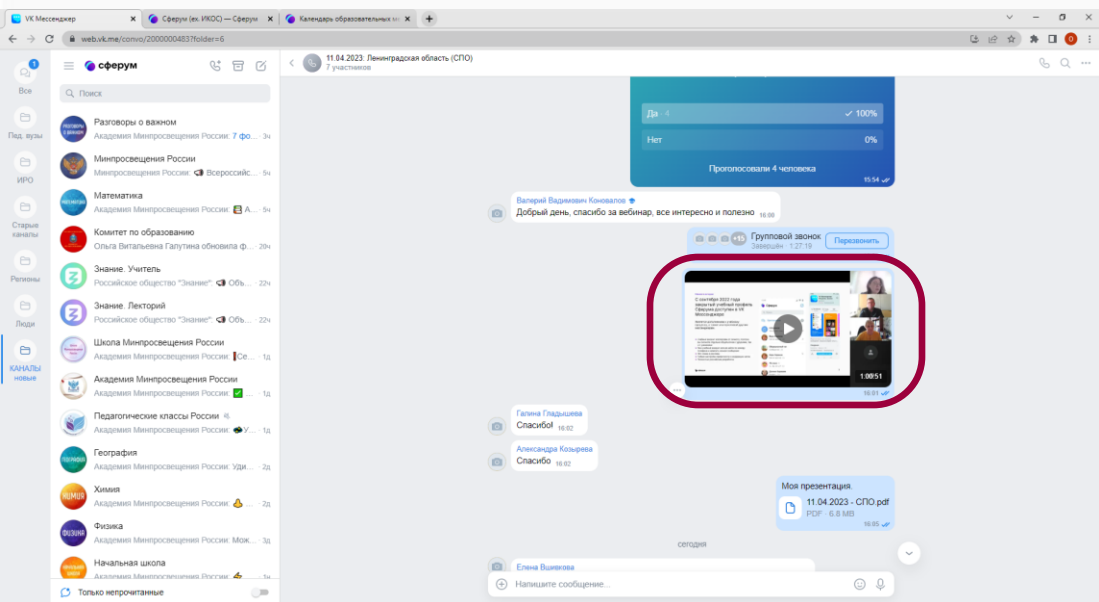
VK Мессенджер | Сферум (ex. ИКОС) — Сферум | Календарь образовательных м

web.vk.me/convo/2000000483?folder=6

сферум

Поиск

Все
Пед. вузы
ИРО
Старые каналы
Регионы
Люди
КАНАЛЫ новые

Разговоры о важном
Академия Минпросвещения России: 7 фо... 3ч

Минпросвещения России
Минпросвещения России: Всероссийс... 5ч

Математика
Академия Минпросвещения России: А... 5ч

Комитет по образованию
Ольга Витальевна Галутина обновила ф... 20ч

Знание. Учитель
Российское общество "Знание": Объ... 22ч

Знание. Лекторий
Российское общество "Знание": Объ... 22ч

Школа Минпросвещения России
Академия Минпросвещения России: Се... 1д

Академия Минпросвещения России
Академия Минпросвещения России: 1д

Педагогические классы России
Академия Минпросвещения России: У... 1д

География
Академия Минпросвещения России: Уди... 2д

Химия
Академия Минпросвещения России: 2д

Физика
Академия Минпросвещения России: Мож... 2д

Начальная школа
Академия Минпросвещения России: 1н

Только непрочитанные

11.04.2023: Ленинградская область (СПО)
7 участников

Да · 4 100%
Нет 0%
Проголосовали 4 человека 15:54

Валерий Вадимович Коновалов
Добрый день, спасибо за вебинар, все интересно и полезно 16:00

+15 Групповой звонок
Завершён · 1:27:19
Перезвонить

1:09:51
16:01

Галина Гладышева
Спасибо! 16:02

Александра Козырева
Спасибо 16:02

Моя презентация.
11.04.2023 - СПО.pdf
PDF · 6.8 MB
16:05

сегодня

Елена Вшивкова

Напишите сообщение...